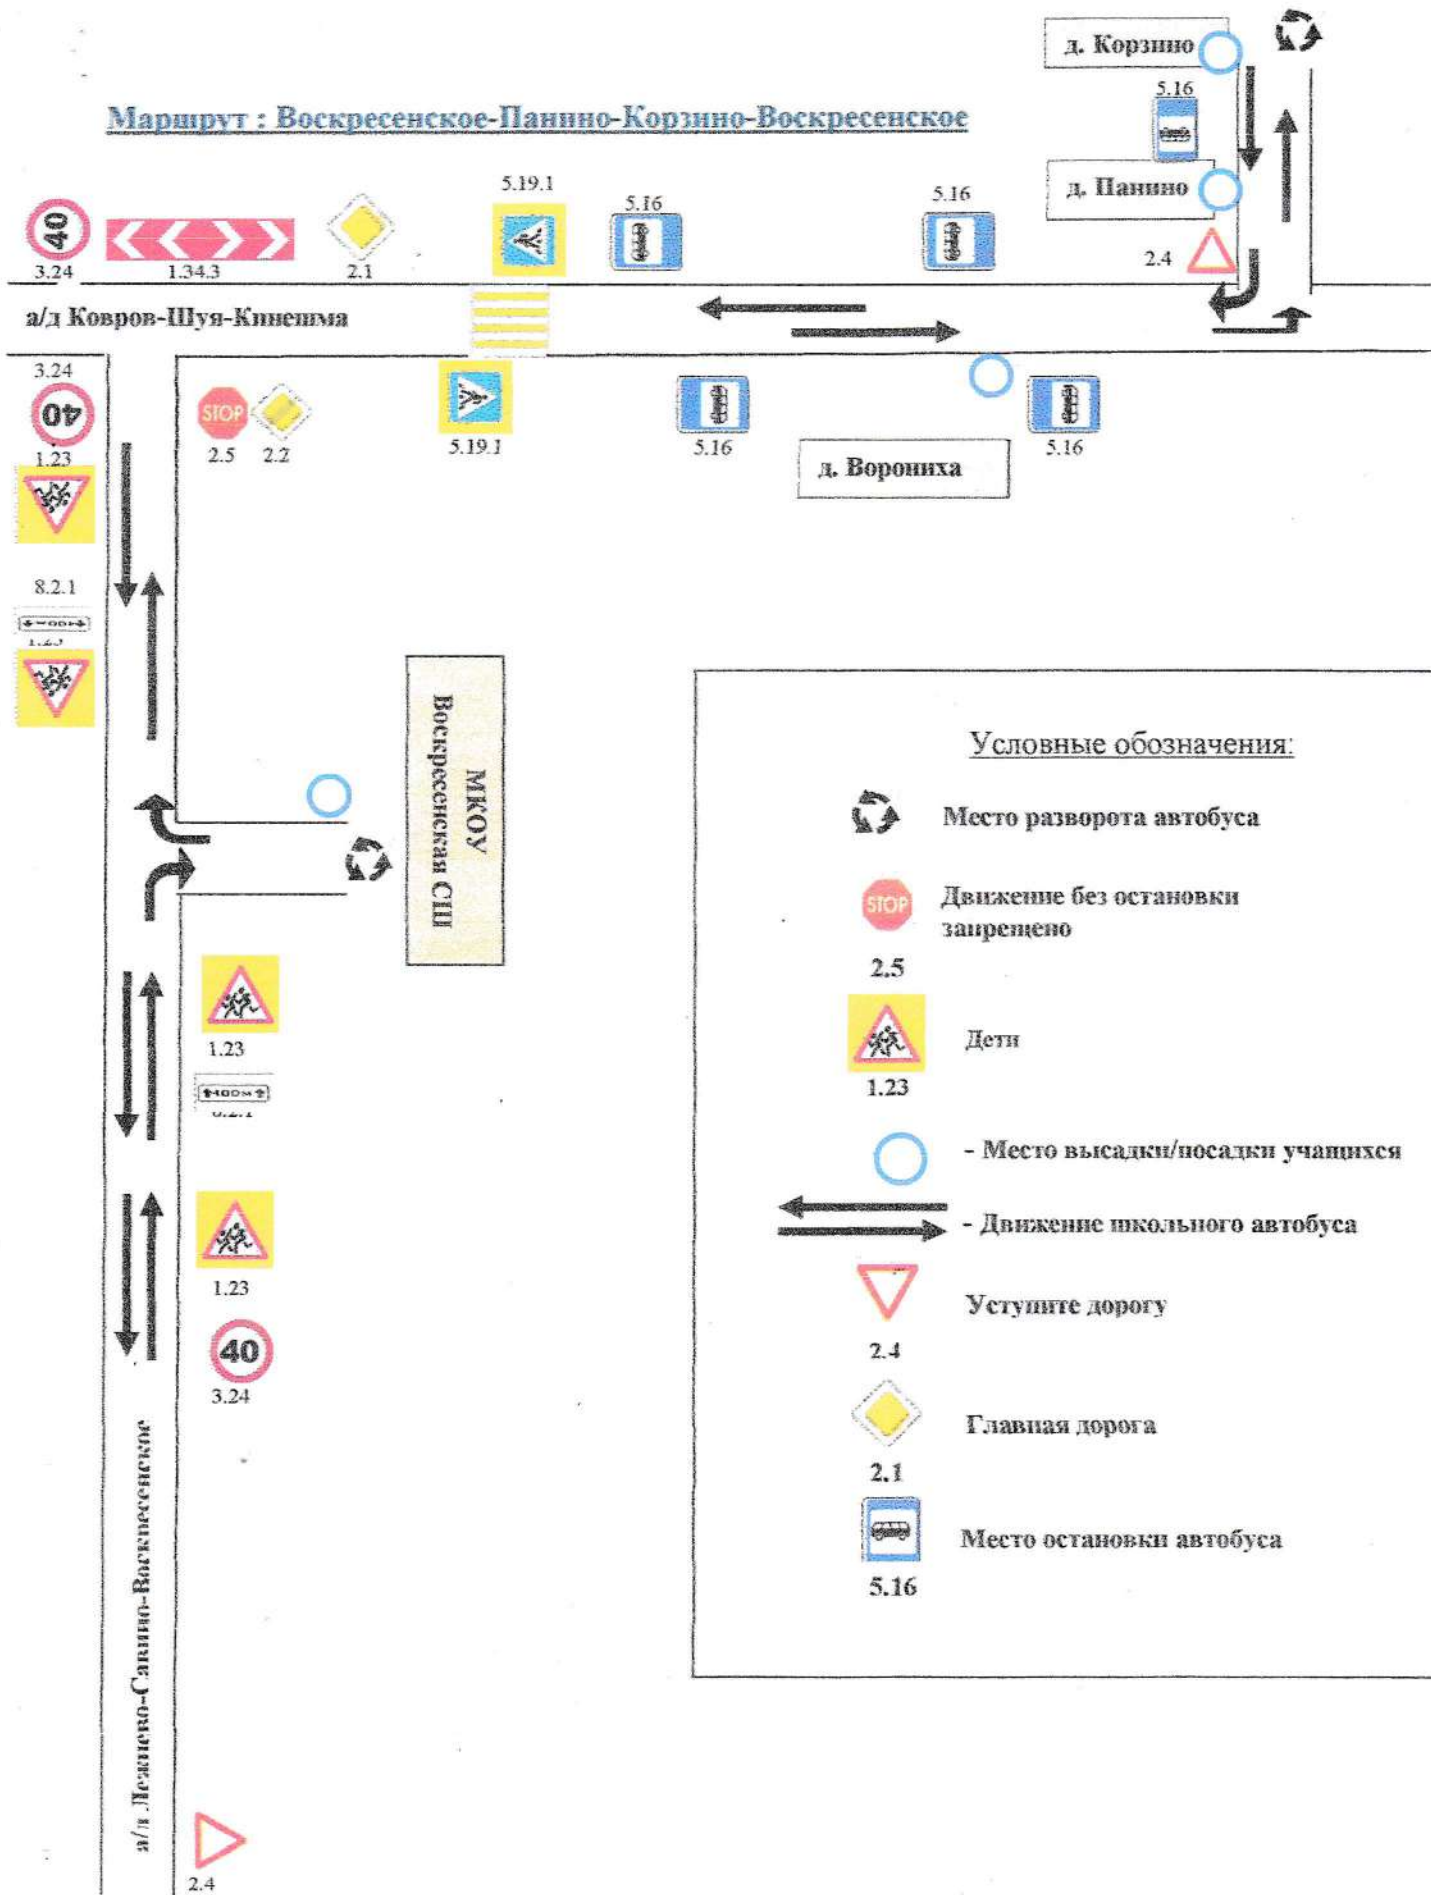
Маршрут : Воскресенское-Паннно-Корзино-Воскресенское

д. Корзино

5.16

д. Паннно

2.4

40

3.24

1.34.3

2.1

5.19.1

5.16

5.16

а/д Ковров-Шуя-Кинешма

3.24

40

1.23

STOP

2.5

2.2

5.19.1

5.16

5.16

д. Ворониха

8.2.1

МКОУ Воскресенская СШ

Условные обозначения:

Место разворота автобуса

Движение без остановки запрещено

2.5

Дети

1.23

1.23

- Место высадки/посадки учащихся

- Движение школьного автобуса

Уступите дорогу

2.4

Главная дорога

2.1

1.23

40

3.24

Место остановки автобуса

5.16

а/д Лежнево-Савино-Воскресенское

2.4